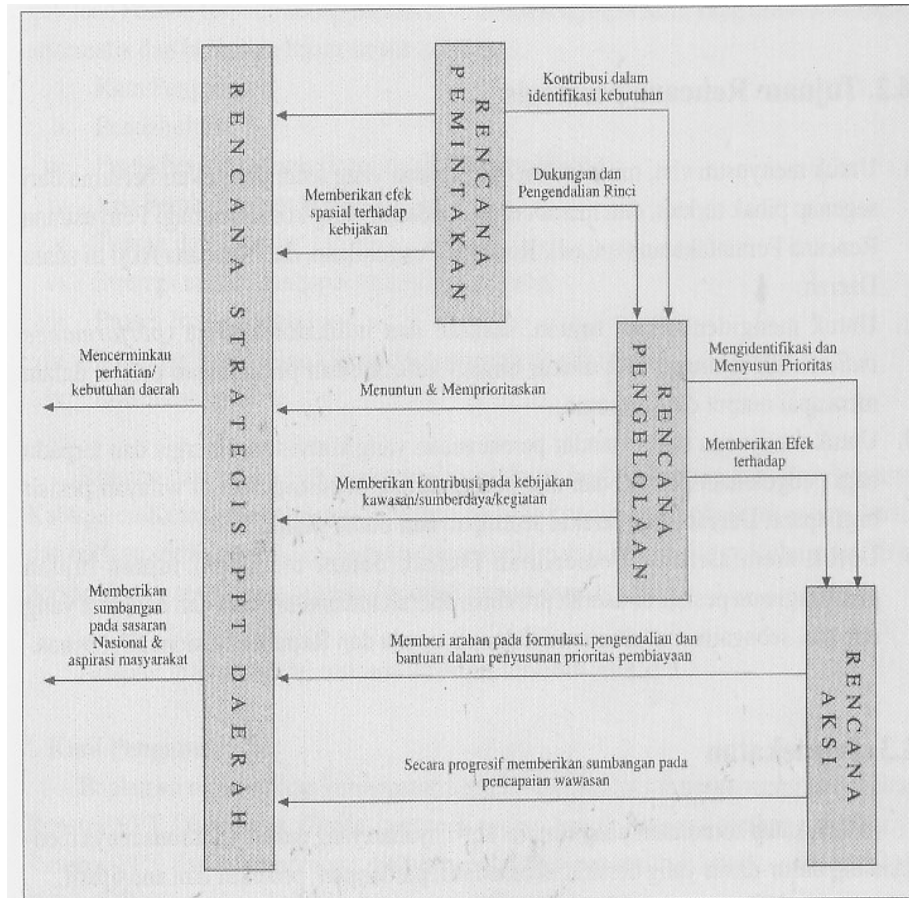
RENCANA STRATEGIS PPT DAERAH

RENCANA PEMINTAKAN

Kontribusi dalam identifikasi kebutuhan

Dukungan dan Pengendalian Rinci

Memberikan efek spasial terhadap kebijakan

Mencerminkan perhatian/ kebutuhan daerah

RENCANA PENGELOLAAN

Mengidentifikasi dan Menyusun Prioritas

Menuntun & Memprioritaskan

Memberikan Efek terhadap

Memberikan kontribusi pada kebijakan kawasan/sumberdaya/kegiatan

Memberikan sumbangan pada sasaran Nasional & aspirasi masyarakat

RENCANA AKSI

Memberi arahan pada formulasi, pengendalian dan bantuan dalam penyusunan prioritas pembiayaan

Secara progresif memberikan sumbangan pada pencapaian wawasan